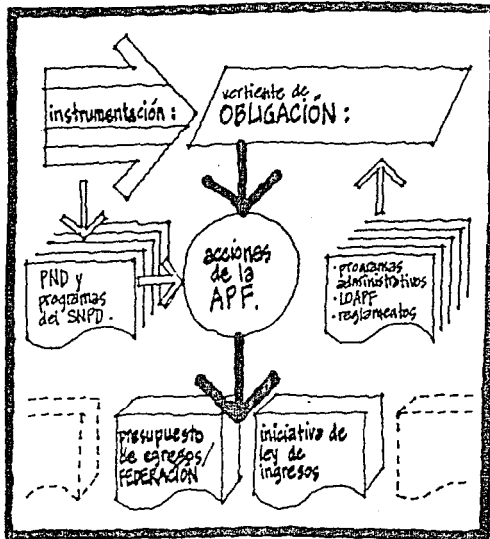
instrumentación :

vertiente de OBLIGACIÓN :

PND y programas del SNPD.

acciones de la APF.

· programas administrativos
· LOAPF
· reglamentos

presupuesto de egresos/ FEDERACIÓN

iniciativa de ley de ingresos